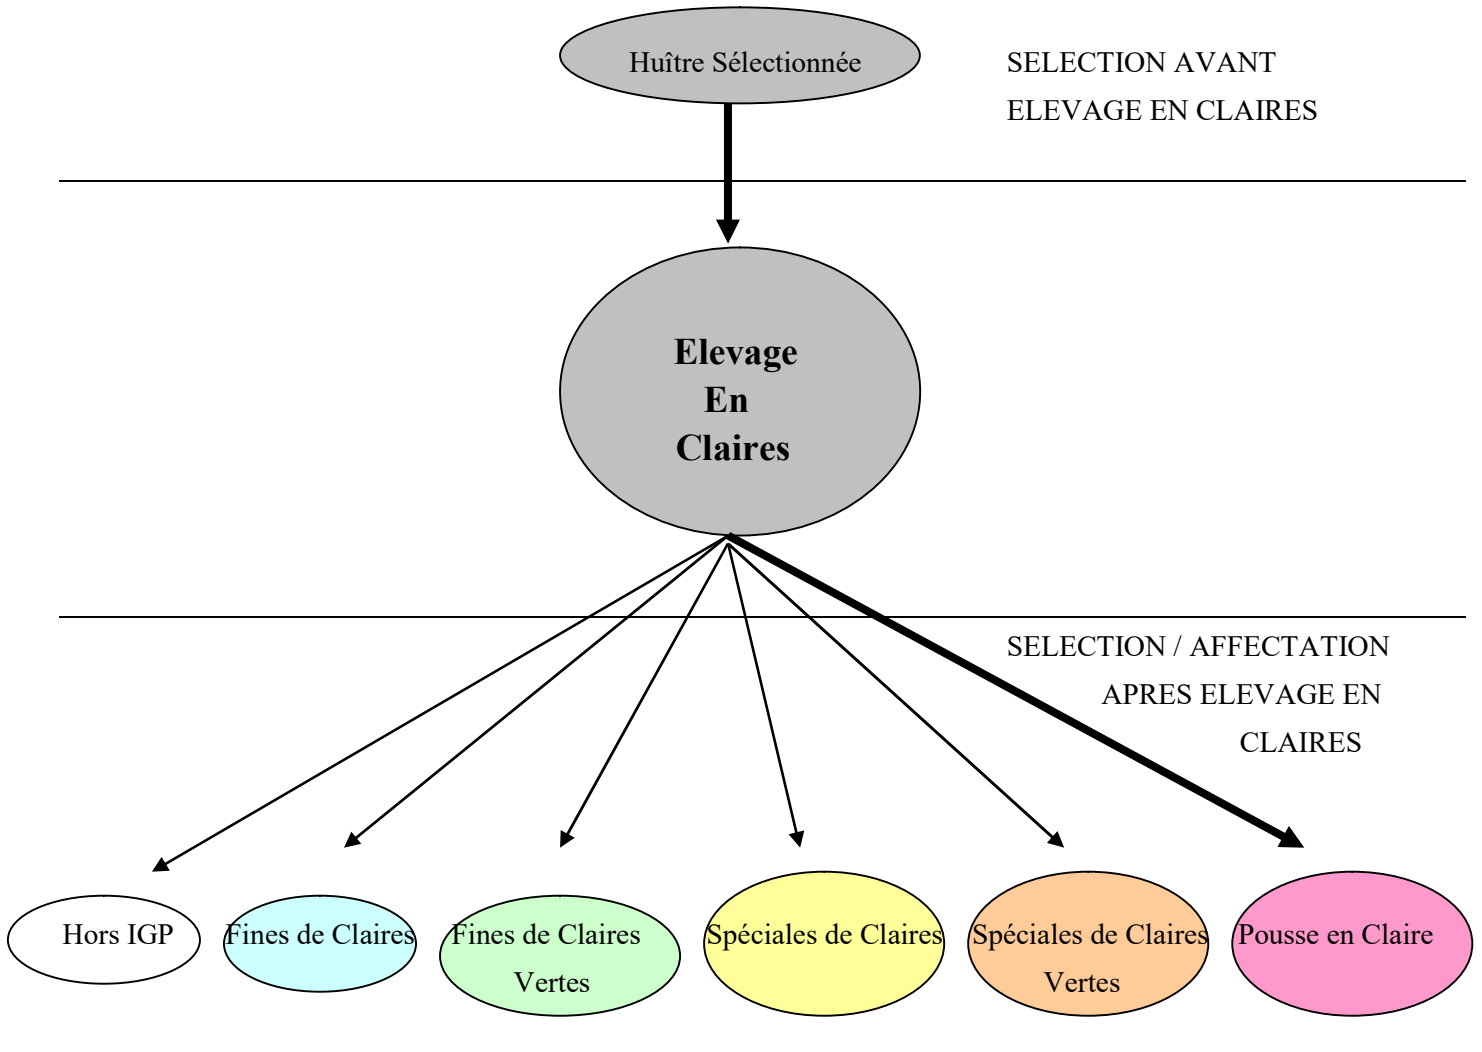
Huître Sélectionnée

SELECTION AVANT ELEVAGE EN CLAIRES

Elevage En Claires

SELECTION / AFFECTATION APRES ELEVAGE EN CLAIRES

Hors IGP

Fines de Claires

Fines de Claires Vertes

Spéciales de Claires

Spéciales de Claires Vertes

Pousse en Claire